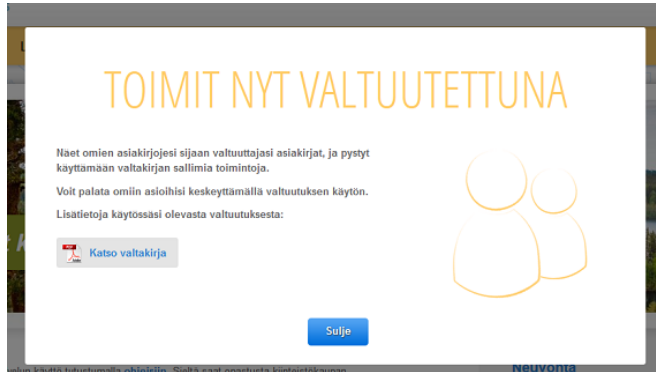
TOIMIT NYT VALTUUTETTUNA

Näet omien asiakirjojesi sijaan valtuuttajasi asiakirjat, ja pystyt käyttämään valtakirjan sallimia toimintoja.

Voit palata omiin asioihisi keskeyttämällä valtuutuksen käytön.

Lisätietoja käytössäsi olevasta valtuutuksesta:

Katso valtakirja

Sulje

Neuvonta